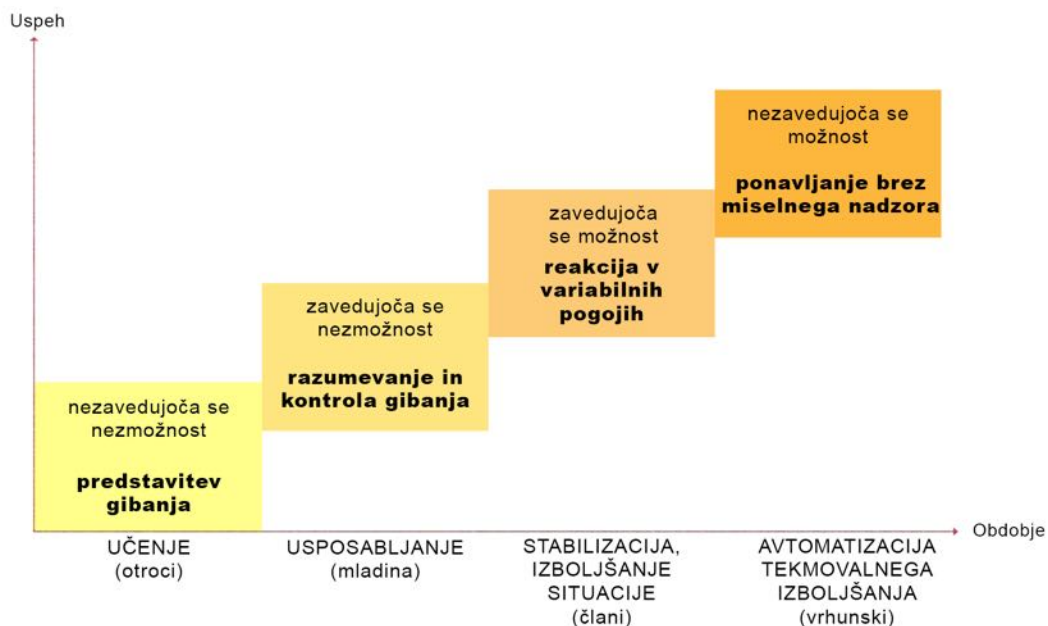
Uspeh

nezavedujoča se možnost

ponavljanje brez miselnega nadzora

zavedujoča se možnost

reakcija v variabilnih pogojih

zavedujoča se nezmožnost

razumevanje in kontrola gibanja

nezavedujoča se nezmožnost

predstavitev gibanja

Obdobje

UČENJE (otroci)

USPOSABLJANJE (mladina)

STABILIZACIJA, IZBOLJŠANJE SITUACIJE (člani)

AVTOMATIZACIJA TEKMOVALNEGA IZBOLJŠANJA (vrhunski)